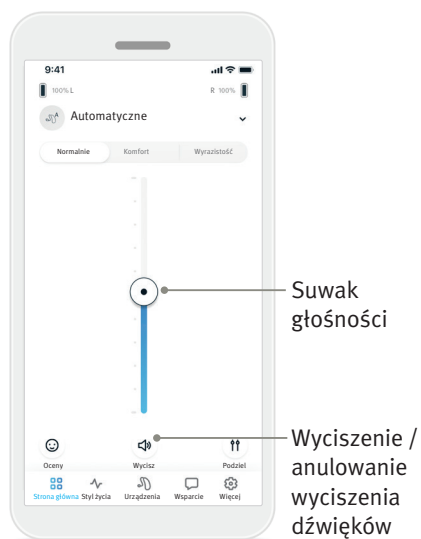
9:41

100% L

R 100%

Automatyczne

Normalnie

Komfort

Wyrazistość

Suwak głośności

Wyciszenie / anulowanie wyciszenia dźwięków

Oceny

Wycisz

Podziel

Strona główna

Styl życia

Urządzenia

Wsparcie

Więcej